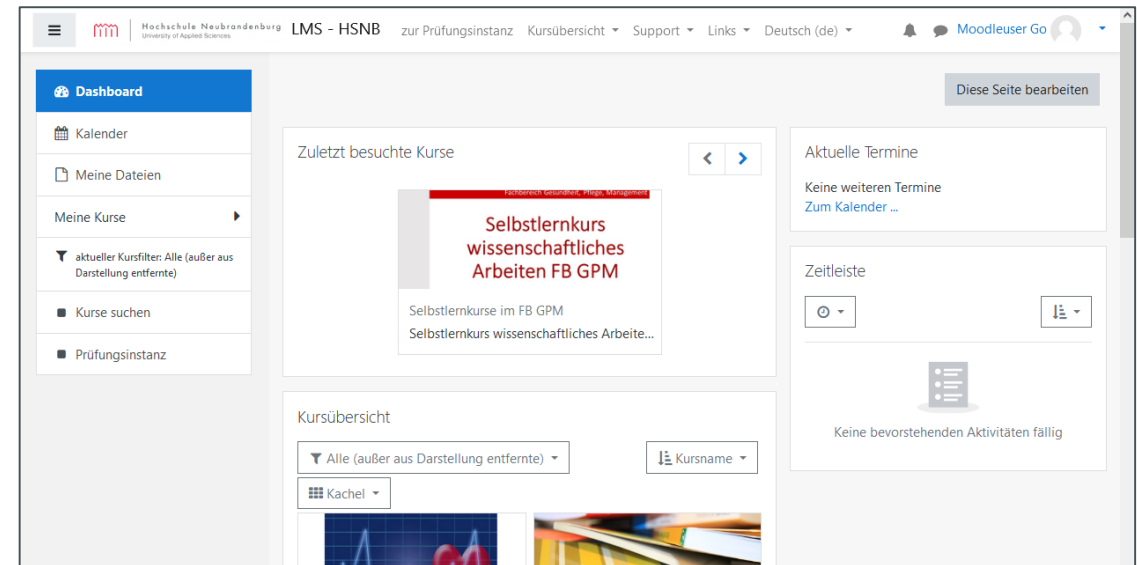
Hochschule Neubrandenburg
University of Applied Sciences
LMS - HSNB zur Prüfungsinstanz Kursübersicht Support Links Deutsch (de) Moodleuser Go

Dashboard
Kalender
Meine Dateien
Meine Kurse
aktueller Kursfilter: Alle (außer aus Darstellung entfernte)
Kurse suchen
Prüfungsinstanz

Diese Seite bearbeiten

Zuletzt besuchte Kurse

Fachbereich Gesundheit, Pflege, Management
Selbstlernkurs wissenschaftliches Arbeiten FB GPM
Selbstlernkurse im FB GPM
Selbstlernkurs wissenschaftliches Arbeite...

Kursübersicht
Alle (außer aus Darstellung entfernte)
Kursname
Kachel

Aktuelle Termine
Keine weiteren Termine
Zum Kalender ...

Zeitleiste
Keine bevorstehenden Aktivitäten fällig